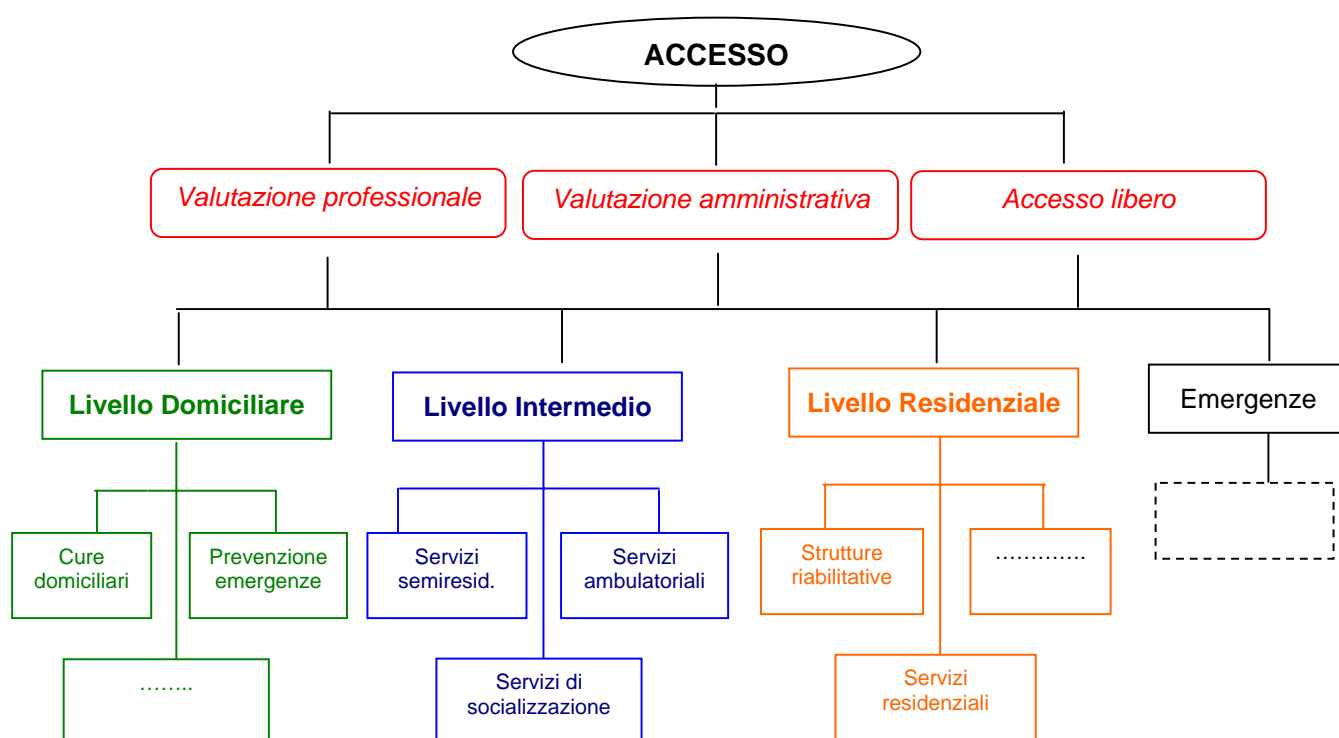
ACCESSO

Valutazione professionale

Valutazione amministrativa

Accesso libero

Livello Domiciliare

Cure domiciliari

Prevenzione emergenze

……..

Livello Intermedio

Servizi semiresid.

Servizi ambulatoriali

Servizi di socializzazione

Livello Residenziale

Strutture riabilitative

…………

Servizi residenziali

Emergenze